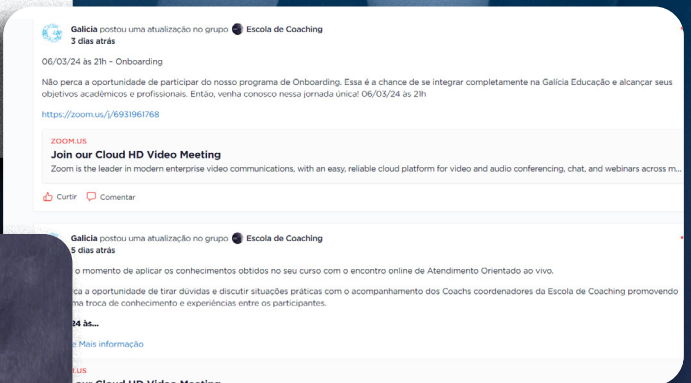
Galícia postou uma atualização no grupo Escola de Coaching
3 dias atrás

06/03/24 às 21h - Onboarding

Não perca a oportunidade de participar do nosso programa de Onboarding. Essa é a chance de se integrar completamente na Galícia Educação e alcançar seus objetivos acadêmicos e profissionais. Então, venha conosco nessa jornada única! 06/03/24 às 21h

https://zoom.us/j/6931961768

ZOOM.US
Join our Cloud HD Video Meeting
Zoom is the leader in modern enterprise video communications, with an easy, reliable cloud platform for video and audio conferencing, chat, and webinars across m...

Curtir Comentar

Galícia postou uma atualização no grupo Escola de Coaching
5 dias atrás

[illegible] o momento de aplicar os conhecimentos obtidos no seu curso com o encontro online de Atendimento Orientado ao vivo.

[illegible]ca a oportunidade de tirar dúvidas e discutir situações práticas com o acompanhamento dos Coachs coordenadores da Escola de Coaching promovendo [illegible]ma troca de conhecimento e experiências entre os participantes.

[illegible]24 às...

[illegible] Mais informação

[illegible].US
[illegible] our Cloud HD Video Meeting